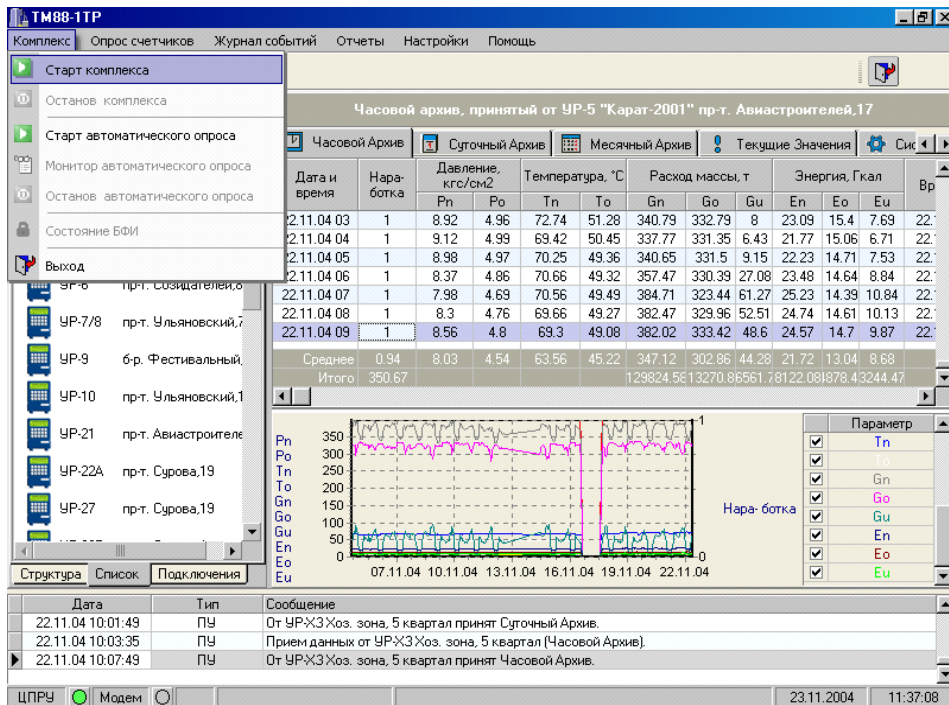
ТМ88-1ТР

Комплекс Опрос счетчиков Журнал событий Отчеты Настройки Помощь

Старт комплекса
Останов комплекса
Старт автоматического опроса
Монитор автоматического опроса
Останов автоматического опроса
Состояние БФИ
Выход

Часовой архив, принятый от УР-5 "Карат-2001" пр-т. Авиастроителей,17

Часовой Архив | Суточный Архив | Месячный Архив | Текущие Значения | Сис

| Дата и время | Нара-ботка | Давление, кгс/см2 Pn | Po | Температура, °C Tn | To | Расход массы, т Gn | Go | Gu | Энергия, Гкал En | Eo | Eu | Вр |
|---|---|---|---|---|---|---|---|---|---|---|---|---|
| 22.11.04 03 | 1 | 8.92 | 4.96 | 72.74 | 51.28 | 340.79 | 332.79 | 8 | 23.09 | 15.4 | 7.69 | 22. |
| 22.11.04 04 | 1 | 9.12 | 4.99 | 69.42 | 50.45 | 337.77 | 331.35 | 6.43 | 21.77 | 15.06 | 6.71 | 22. |
| 22.11.04 05 | 1 | 8.98 | 4.97 | 70.25 | 49.36 | 340.65 | 331.5 | 9.15 | 22.23 | 14.71 | 7.53 | 22. |
| 22.11.04 06 | 1 | 8.37 | 4.86 | 70.66 | 49.32 | 357.47 | 330.39 | 27.08 | 23.48 | 14.64 | 8.84 | 22. |
| 22.11.04 07 | 1 | 7.98 | 4.69 | 70.56 | 49.49 | 384.71 | 323.44 | 61.27 | 25.23 | 14.39 | 10.84 | 22. |
| 22.11.04 08 | 1 | 8.3 | 4.76 | 69.66 | 49.27 | 382.47 | 329.96 | 52.51 | 24.74 | 14.61 | 10.13 | 22. |
| 22.11.04 09 | 1 | 8.56 | 4.8 | 69.3 | 49.08 | 382.02 | 333.42 | 48.6 | 24.57 | 14.7 | 9.87 | 22. |
| Среднее | 0.94 | 8.03 | 4.54 | 63.56 | 45.22 | 347.12 | 302.86 | 44.28 | 21.72 | 13.04 | 8.68 | |
| Итого | 350.67 | | | | | 129824.5 | 113270.8 | 16561.7 | 8122.08 | 4878.4 | 3244.47 | |

УР-6 пр-т. Созидателей,6
УР-7/8 пр-т. Ульяновский,7
УР-9 б-р. Фестивальный,
УР-10 пр-т. Ульяновский,1
УР-21 пр-т. Авиастроителе
УР-22А пр-т. Сурова,19
УР-27 пр-т. Сурова,19

Структура Список Подключения

Pn Po Tn To Gn Go Gu En Eo Eu
350 300 250 200 150 100 50 0
1 0
07.11.04 10.11.04 13.11.04 16.11.04 19.11.04 22.11.04
Нара- ботка

Параметр
Tn
To
Gn
Go
Gu
En
Eo
Eu

| Дата | Тип | Сообщение |
|---|---|---|
| 22.11.04 10:01:49 | ПУ | От УР-Х3 Хоз. зона, 5 квартал принят Суточный Архив. |
| 22.11.04 10:03:35 | ПУ | Прием данных от УР-Х3 Хоз. зона, 5 квартал (Часовой Архив). |
| 22.11.04 10:07:49 | ПУ | От УР-Х3 Хоз. зона, 5 квартал принят Часовой Архив. |

ЦПРУ Модем 23.11.2004 11:37:08